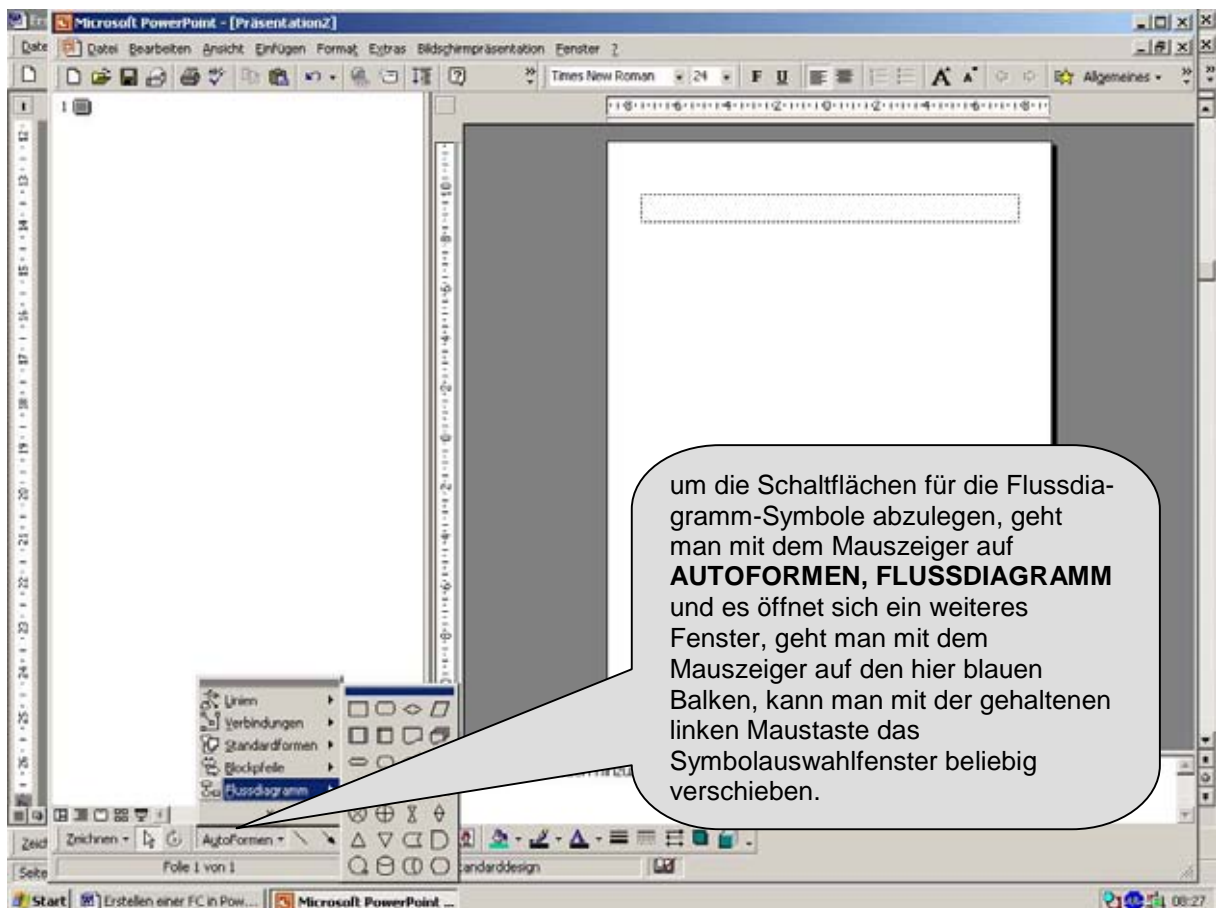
Microsoft PowerPoint - [Präsentation2]

Datei Bearbeiten Ansicht Einfügen Format Extras Bildschirmpräsentation Fenster ?

Times New Roman 24 F U Allgemeines

1

um die Schaltflächen für die Flussdiagramm-Symbole abzulegen, geht man mit dem Mauszeiger auf **AUTOFORMEN, FLUSSDIAGRAMM** und es öffnet sich ein weiteres Fenster, geht man mit dem Mauszeiger auf den hier blauen Balken, kann man mit der gehaltenen linken Maustaste das Symbolauswahlfenster beliebig verschieben.

Linien
Verbindungen
Standardformen
Blockpfeile
Flussdiagramm

Zeichnen AutoFormen

Folie 1 von 1 Standarddesign

Start Erstellen einer FC in Pow... Microsoft PowerPoint ... 08:27